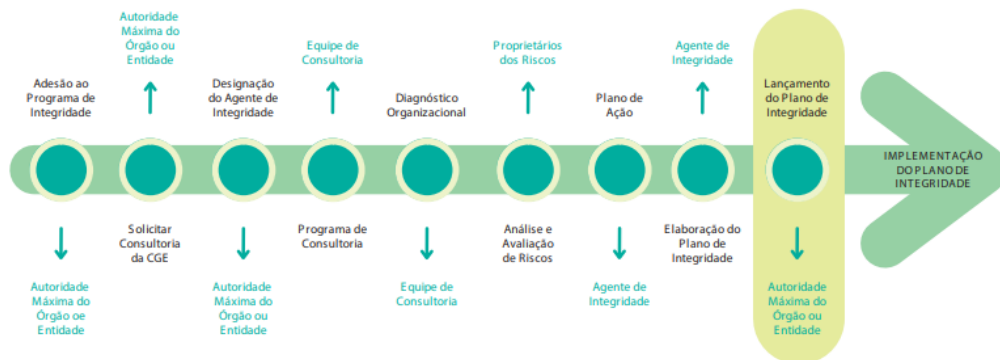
Adesão ao Programa de Integridade

Autoridade Máxima do Órgão oe Entidade

Autoridade Máxima do Órgão ou Entidade

Solicitar Consultoria da CGE

Designação do Agente de Integridade

Autoridade Máxima do Órgão ou Entidade

Equipe de Consultoria

Programa de Consultoria

Diagnóstico Organizacional

Equipe de Consultoria

Proprietários dos Riscos

Análise e Avaliação de Riscos

Plano de Ação

Agente de Integridade

Agente de Integridade

Elaboração do Plano de Integridade

Lançamento do Plano de Integridade

Autoridade Máxima do Órgão ou Entidade

IMPLEMENTAÇÃO DO PLANO DE INTEGRIDADE